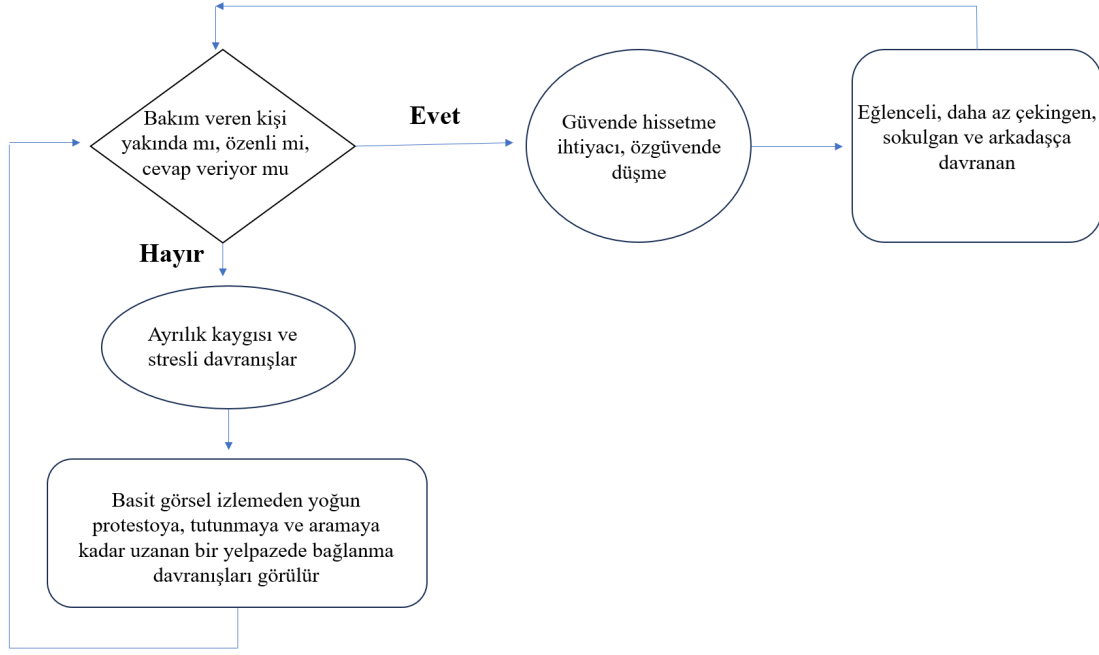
Bakım veren kişi yakında mı, özenli mi, cevap veriyor mu

Evet

Güvende hissetme ihtiyacı, özgüvende düşme

Eğlenceli, daha az çekingen, sokulgan ve arkadaşça davranan

Hayır

Ayrılık kaygısı ve stresli davranışlar

Basit görsel izlemeden yoğun protestoya, tutunmaya ve aramaya kadar uzanan bir yelpazede bağlanma davranışları görülür